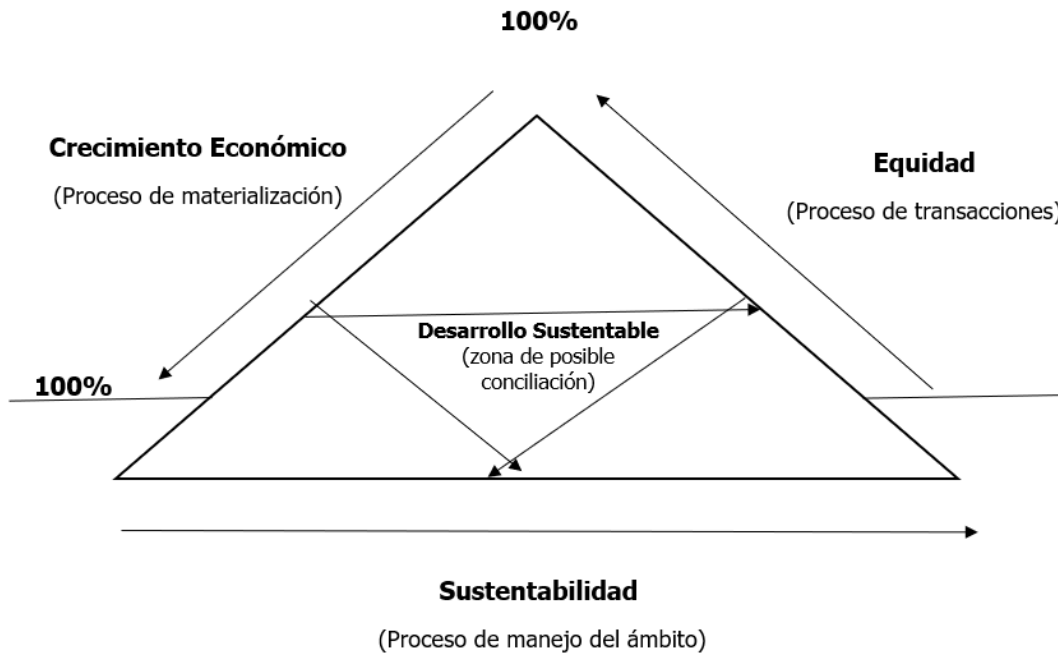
100%

Crecimiento Económico

(Proceso de materialización)

Equidad

(Proceso de transacciones)

Desarrollo Sustentable
(zona de posible conciliación)

100%

Sustentabilidad

(Proceso de manejo del ámbito)